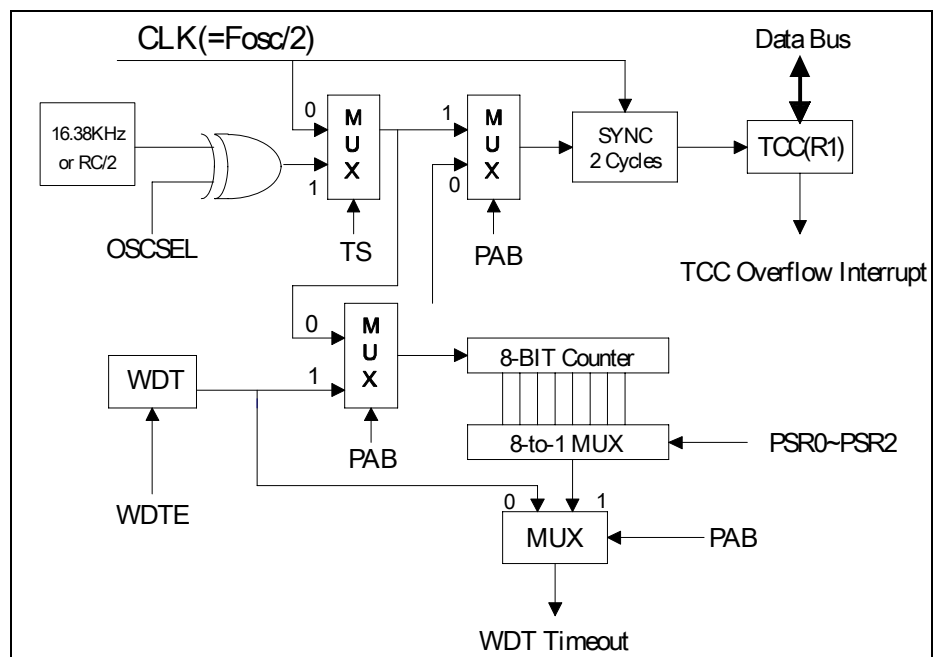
CLK(=Fosc/2)

Data Bus

16.38KHz or RC/2

0

M U X

1

1

M U X

0

SYNC 2 Cycles

TCC(R1)

OSCSEL

TS

PAB

TCC Overflow Interrupt

0

M U X

1

8-BIT Counter

WDT

PAB

8-to-1 MUX

PSR0~PSR2

WDTE

0

1

MUX

PAB

WDT Timeout